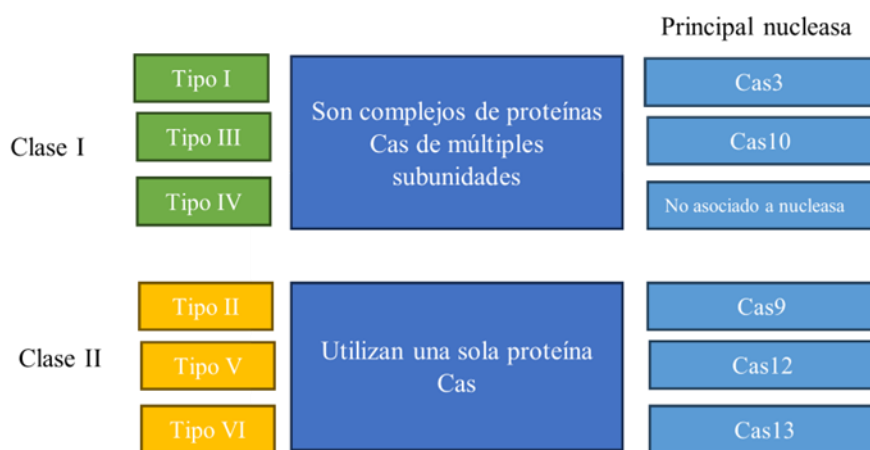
Principal nucleasa

Clase I

Tipo I

Tipo III

Tipo IV

Son complejos de proteínas Cas de múltiples subunidades

Cas3

Cas10

No asociado a nucleasa

Clase II

Tipo II

Tipo V

Tipo VI

Utilizan una sola proteína Cas

Cas9

Cas12

Cas13